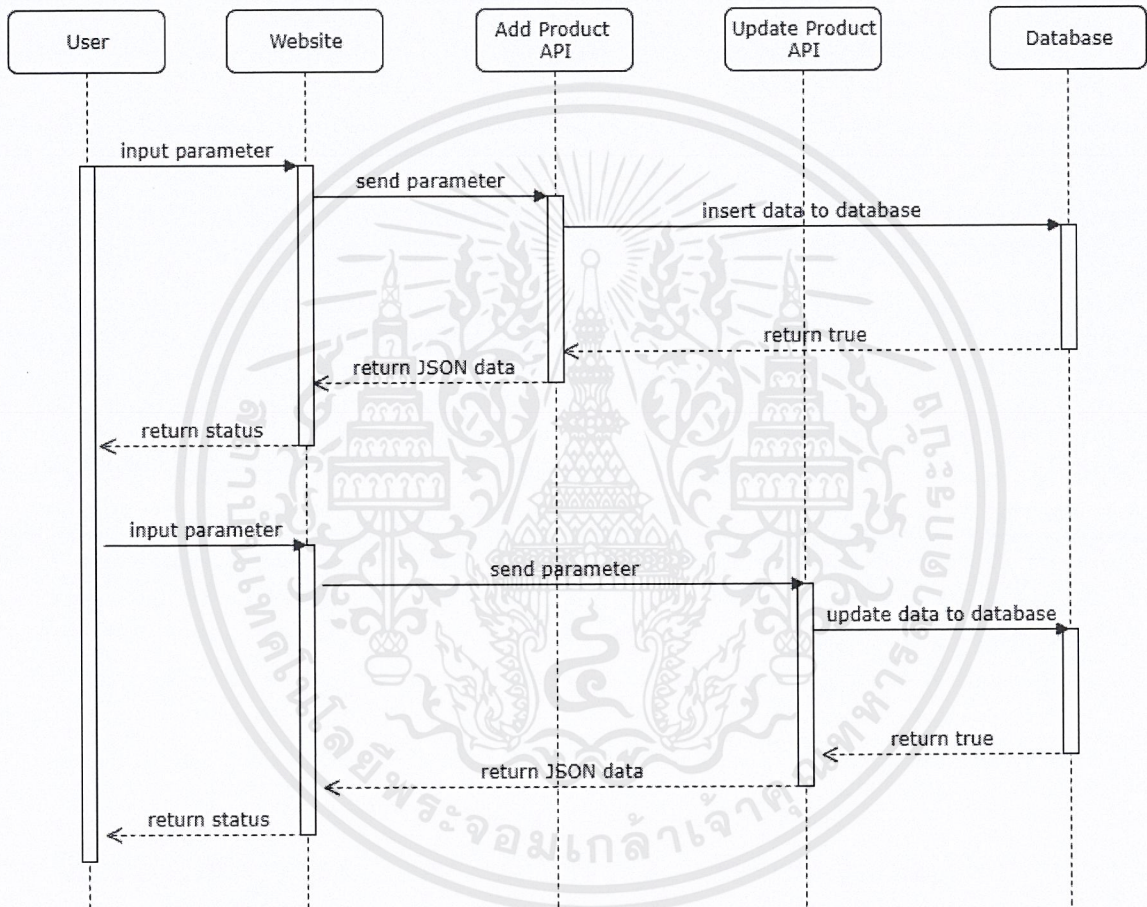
User

Website

Add Product API

Update Product API

Database

input parameter

send parameter

insert data to database

return true

return JSON data

return status

input parameter

send parameter

update data to database

return true

return JSON data

return status

สถาบันเทคโนโลยีพระจอมเกล้าเจ้าคุณทหารลาดกระบัง